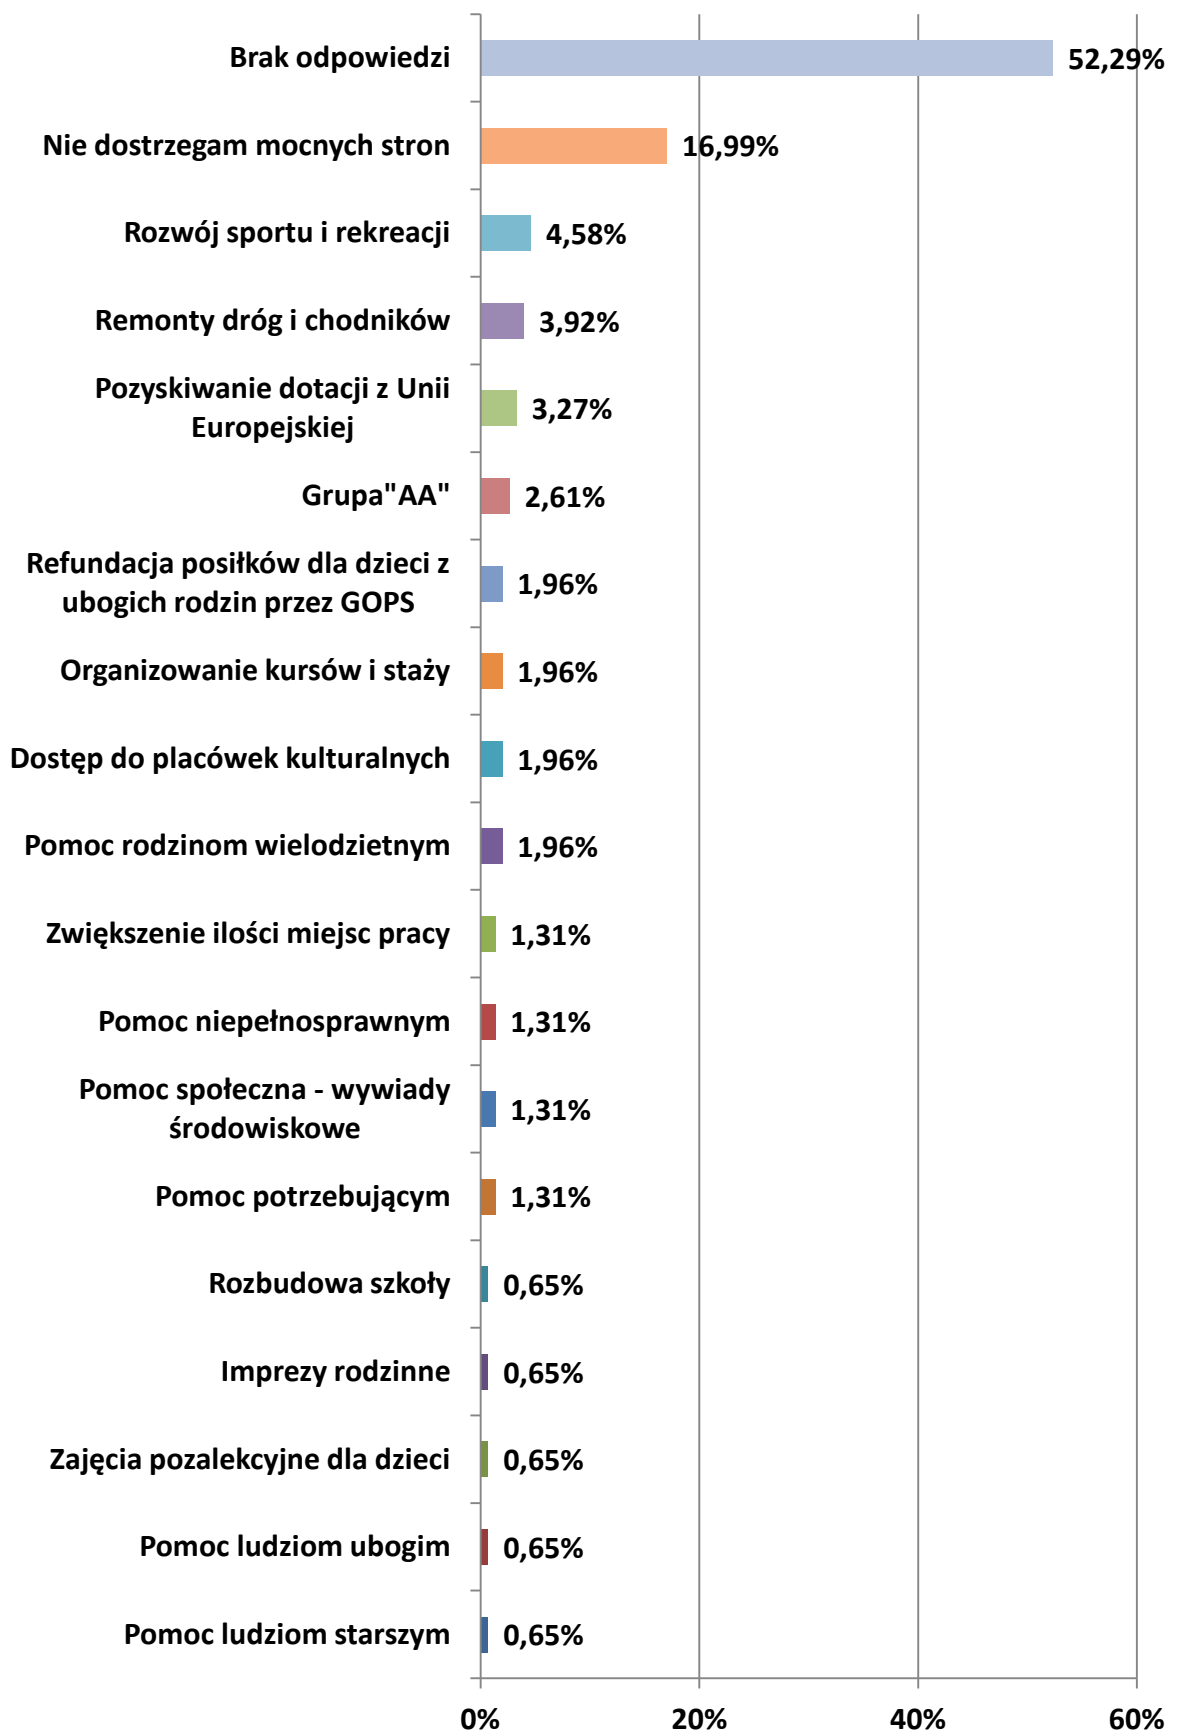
Brak odpowiedzi 52,29%
Nie dostrzegam mocnych stron 16,99%
Rozwój sportu i rekreacji 4,58%
Remonty dróg i chodników 3,92%
Pozyskiwanie dotacji z Unii Europejskiej 3,27%
Grupa"AA" 2,61%
Refundacja posiłków dla dzieci z ubogich rodzin przez GOPS 1,96%
Organizowanie kursów i staży 1,96%
Dostęp do placówek kulturalnych 1,96%
Pomoc rodzinom wielodzietnym 1,96%
Zwiększenie ilości miejsc pracy 1,31%
Pomoc niepełnosprawnym 1,31%
Pomoc społeczna - wywiady środowiskowe 1,31%
Pomoc potrzebującym 1,31%
Rozbudowa szkoły 0,65%
Imprezy rodzinne 0,65%
Zajęcia pozalekcyjne dla dzieci 0,65%
Pomoc ludziom ubogim 0,65%
Pomoc ludziom starszym 0,65%

0% 20% 40% 60%